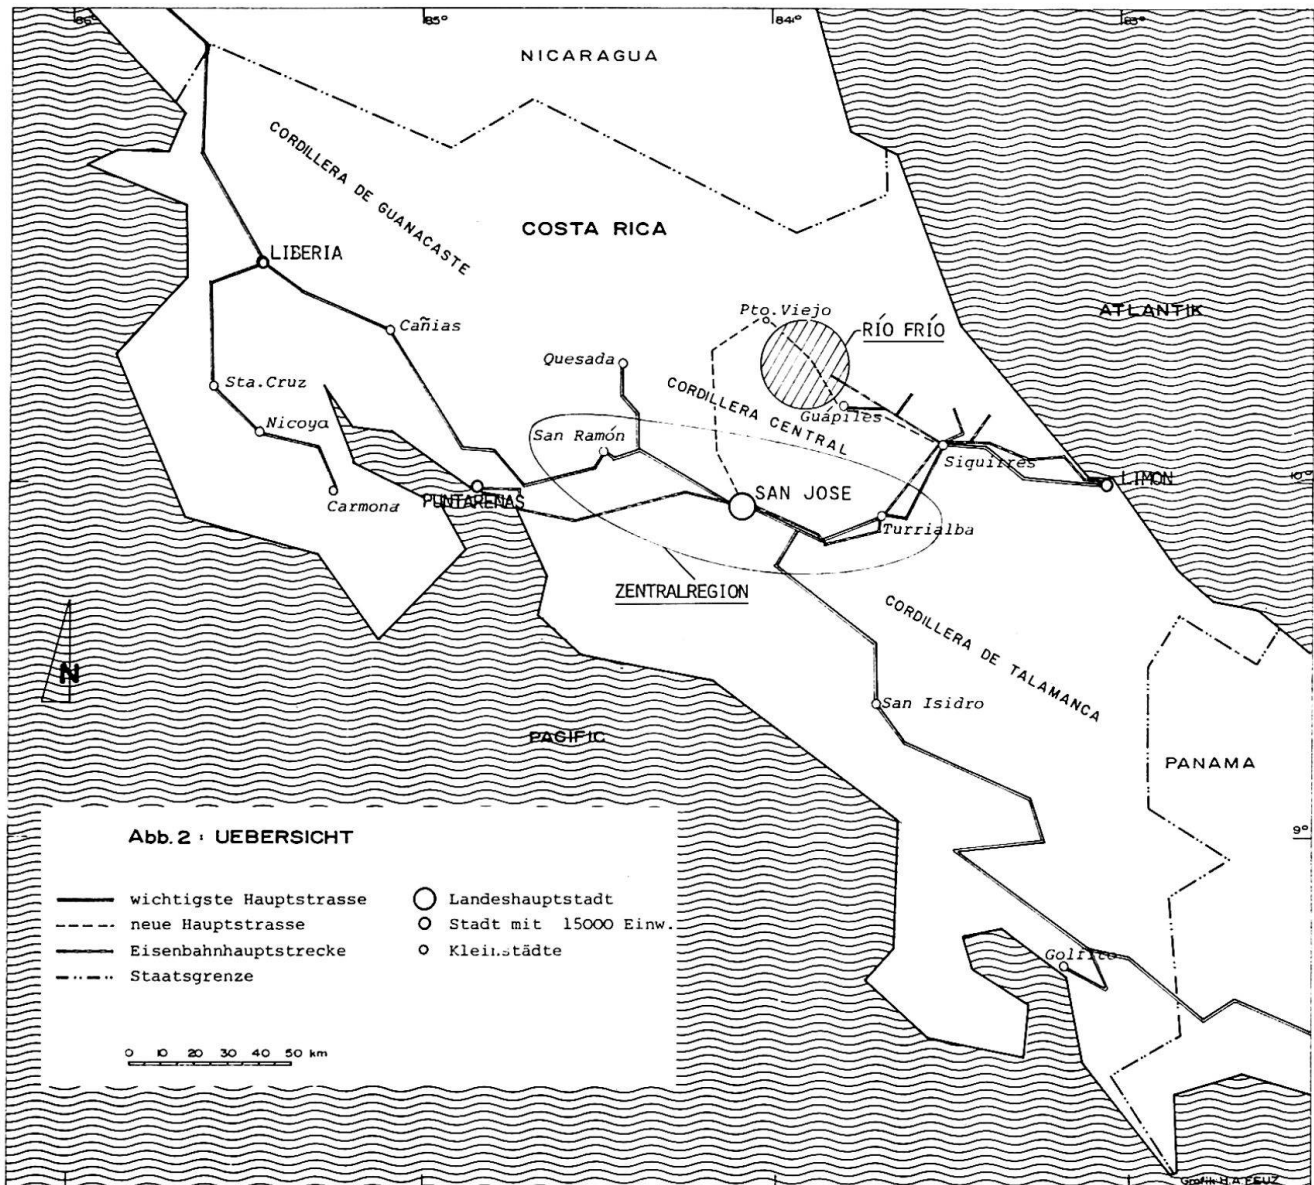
85°
85°
84°
83°
NICARAGUA
CORDILLERA DE GUANACASTE
COSTA RICA
LIBERIA
Cañias
Pto.Viejo
RÍO FRÍO
ATLANTIK
Quesada
CORDILLERA CENTRAL
Guápiles
Sta.Cruz
Nicoya
San Ramón
Siquirres
LIMON
10°
Carmona
PUNTARENAS
SAN JOSE
Turrialba
ZENTRALREGION
CORDILLERA DE TALAMANCA
N
San Isidro
PACIFIC
PANAMA
9°
Abb. 2 : UEBERSICHT
wichtigste Hauptstrasse
neue Hauptstrasse
Eisenbahnhauptstrecke
Staatsgrenze
Landeshauptstadt
Stadt mit 15000 Einw.
Kleinstädte
Golfito
0 10 20 30 40 50 km
Grafik: H.A.FEUZ